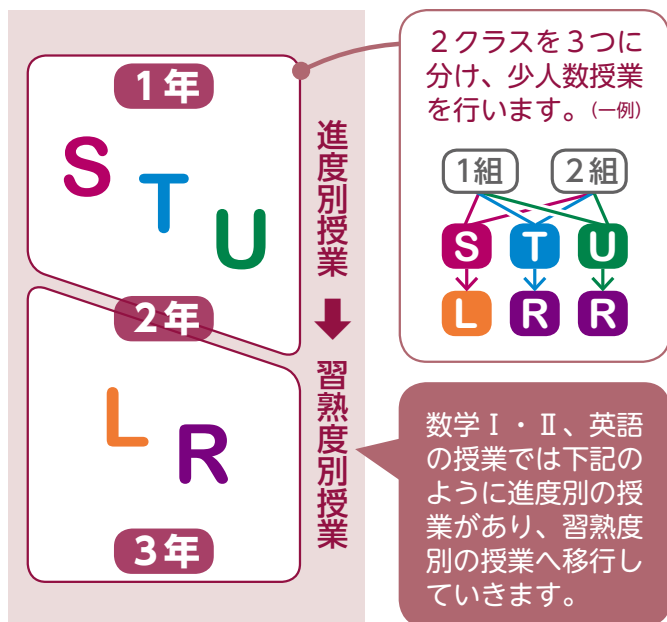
1年

S T U

2年

L R

3年

進度別授業

習熟度別授業

２クラスを３つに分け、少人数授業を行います。(一例)

1組 2組

S T U

L R R

数学Ⅰ・Ⅱ、英語の授業では下記のように進度別の授業があり、習熟度別の授業へ移行していきます。